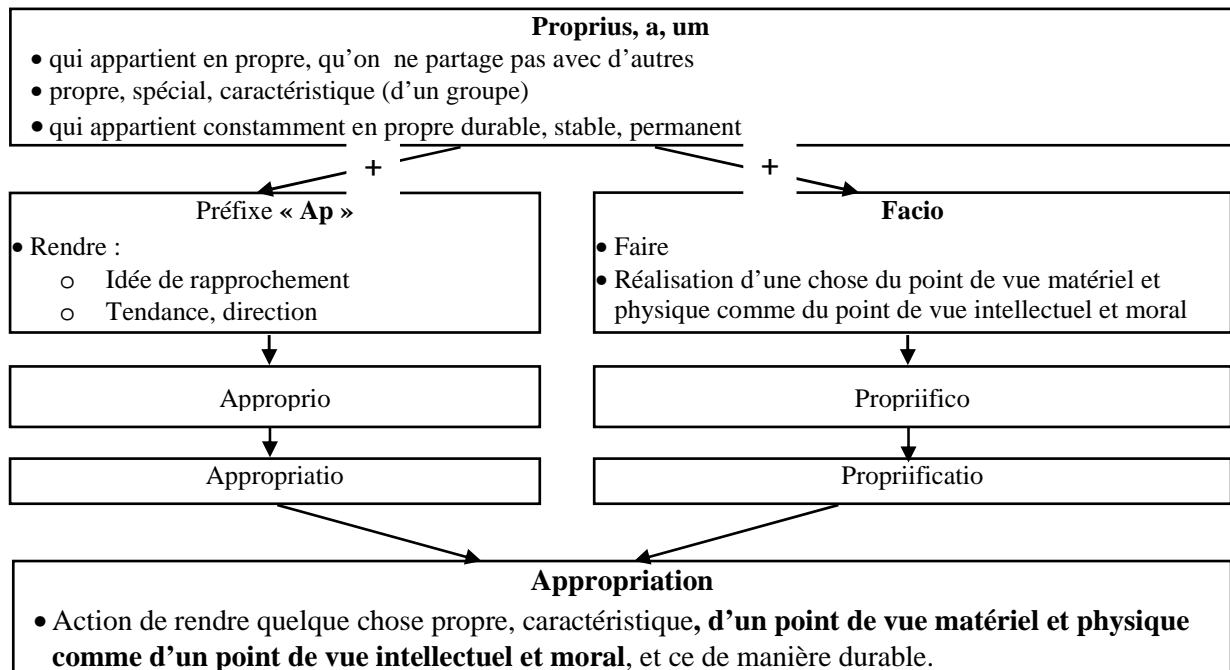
**Proprius, a, um**

• qui appartient en propre, qu'on ne partage pas avec d'autres
• propre, spécial, caractéristique (d'un groupe)
• qui appartient constamment en propre durable, stable, permanent

+

+

Préfixe **« Ap »**

• Rendre :
o Idée de rapprochement
o Tendance, direction

**Facio**

• Faire
• Réalisation d'une chose du point de vue matériel et physique comme du point de vue intellectuel et moral

Approprio

Propriifico

Appropriatio

Propriificatio

**Appropriation**

• Action de rendre quelque chose propre, caractéristique**, d'un point de vue matériel et physique comme d'un point de vue intellectuel et moral**, et ce de manière durable.